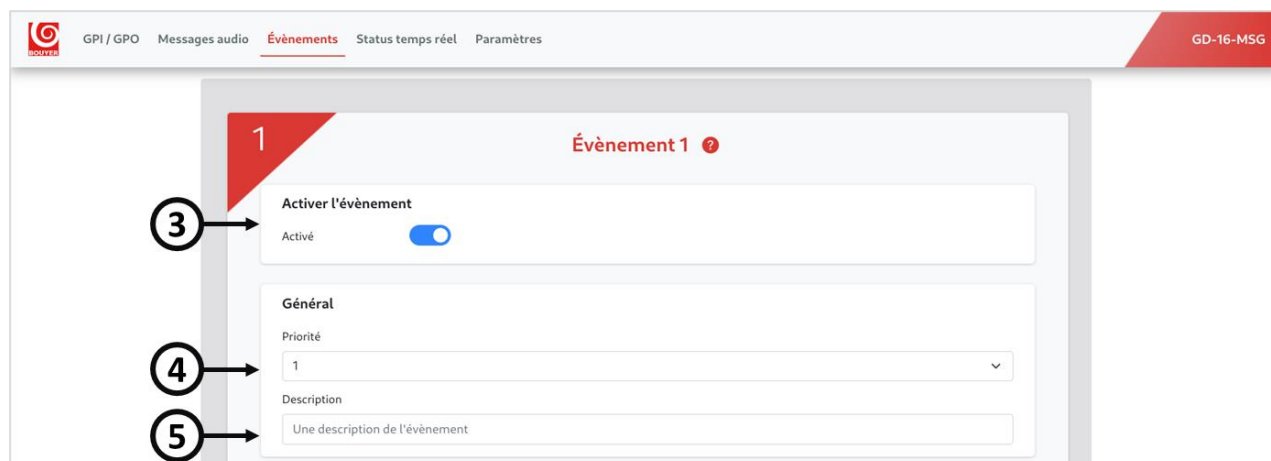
BOUYER GPI / GPO Messages audio Évènements Status temps réel Paramètres GD-16-MSG

1

Évènement 1 ?

3

Activer l'évènement

Activé

Général

Priorité

4

1

Description

5

Une description de l'évènement